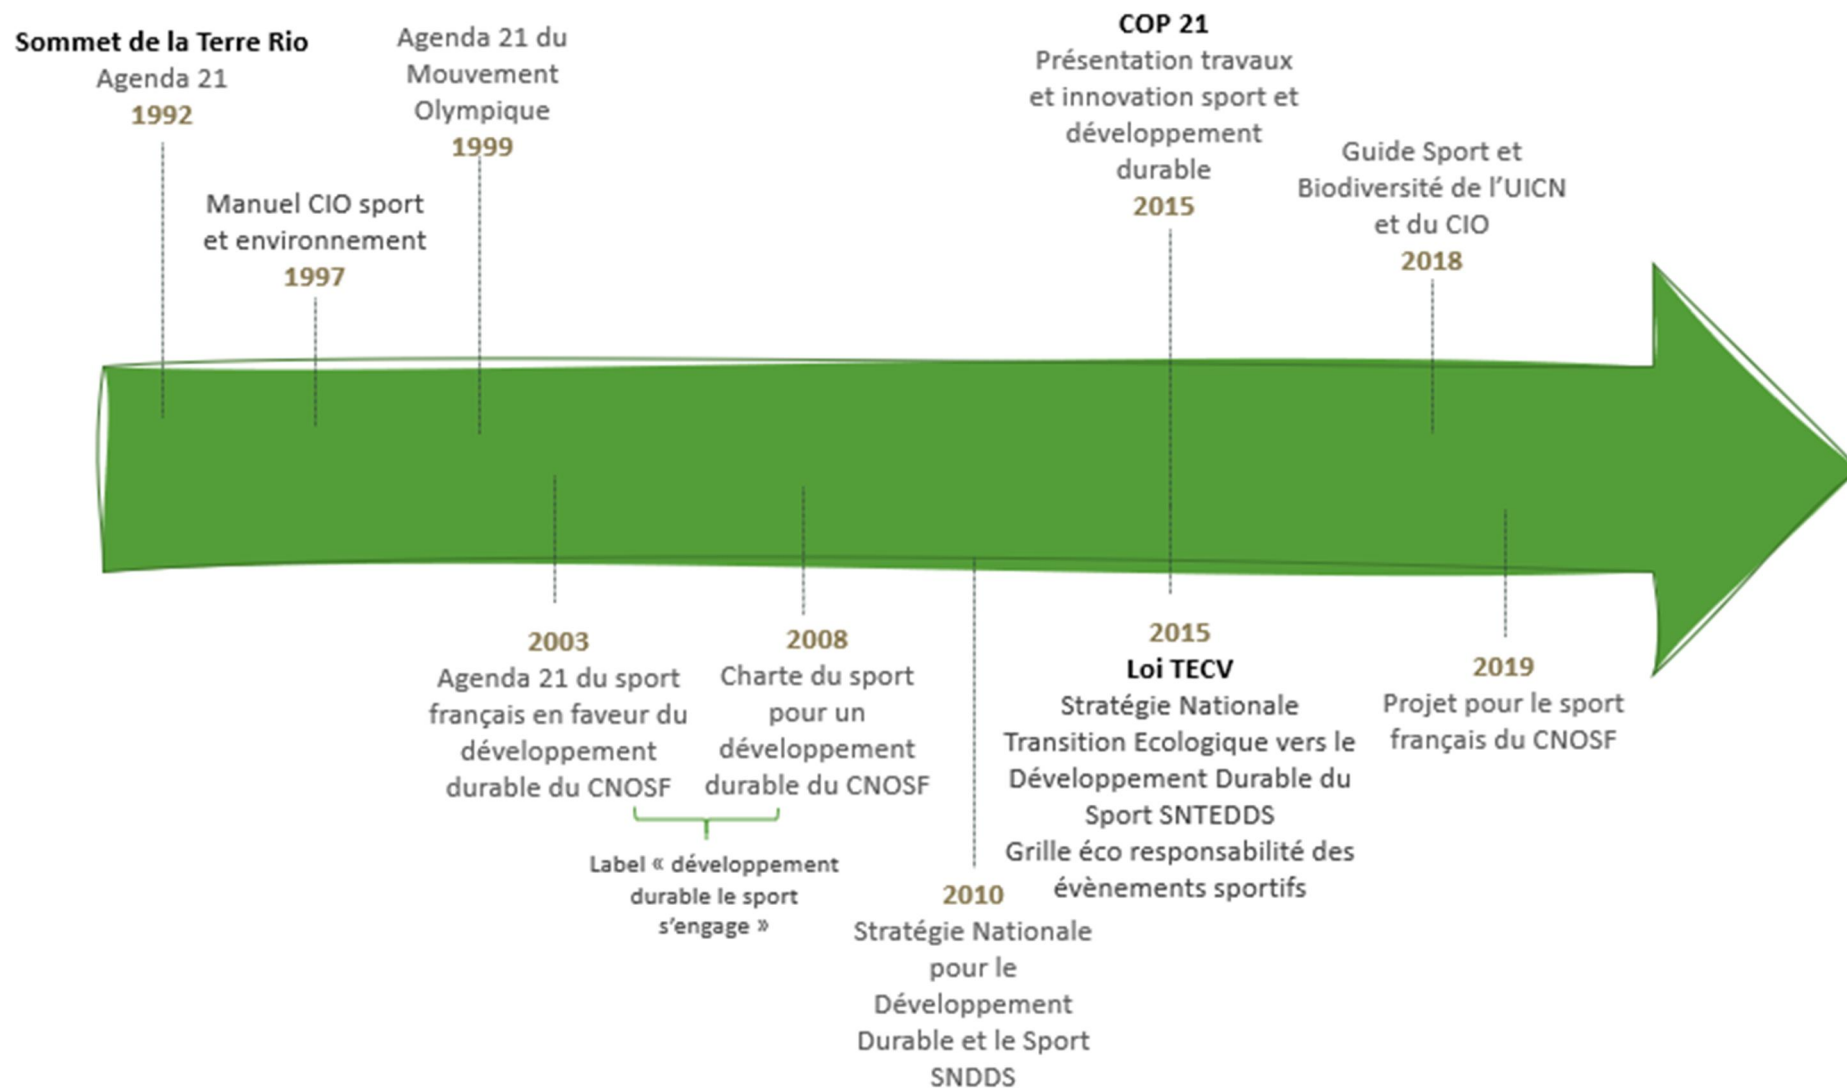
Sommet de la Terre Rio
Agenda 21
1992

Manuel CIO sport et environnement
1997

Agenda 21 du Mouvement Olympique
1999

COP 21
Présentation travaux et innovation sport et développement durable
2015

Guide Sport et Biodiversité de l'UICN et du CIO
2018

2003
Agenda 21 du sport français en faveur du développement durable du CNOSF

2008
Charte du sport pour un développement durable du CNOSF

Label « développement durable le sport s'engage »

2010
Stratégie Nationale pour le Développement Durable et le Sport SNDDS

2015
Loi TECV
Stratégie Nationale Transition Ecologique vers le Développement Durable du Sport SNTEDDS
Grille éco responsabilité des évènements sportifs

2019
Projet pour le sport français du CNOSF